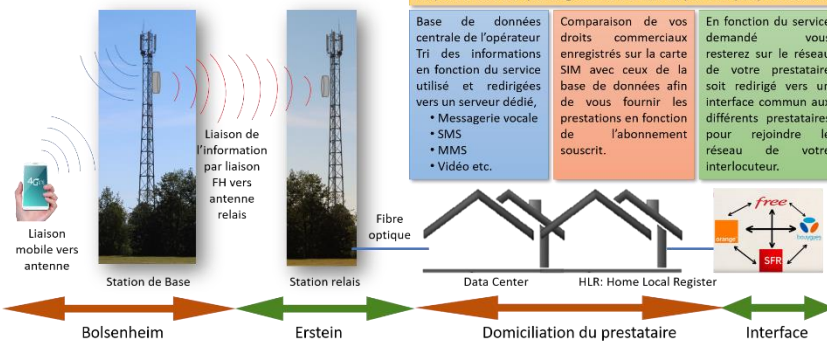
4G

Liaison mobile vers antenne

Station de Base

Liaison de l'information par liaison FH vers antenne relais

Station relais

Fibre optique

Base de données centrale de l'opérateur Tri des informations en fonction du service utilisé et redirigées vers un serveur dédié,
• Messagerie vocale
• SMS
• MMS
• Vidéo etc.

Comparaison de vos droits commerciaux enregistrés sur la carte SIM avec ceux de la base de données afin de vous fournir les prestations en fonction de l'abonnement souscrit.

En fonction du service demandé vous resterez sur le réseau de votre prestataire soit redirigé vers un interface commun aux différents prestataires pour rejoindre le réseau de votre interlocuteur.

Data Center

HLR: Home Local Register

free

orange

bouygues

SFR

Bolsenheim

Erstein

Domiciliation du prestataire

Interface